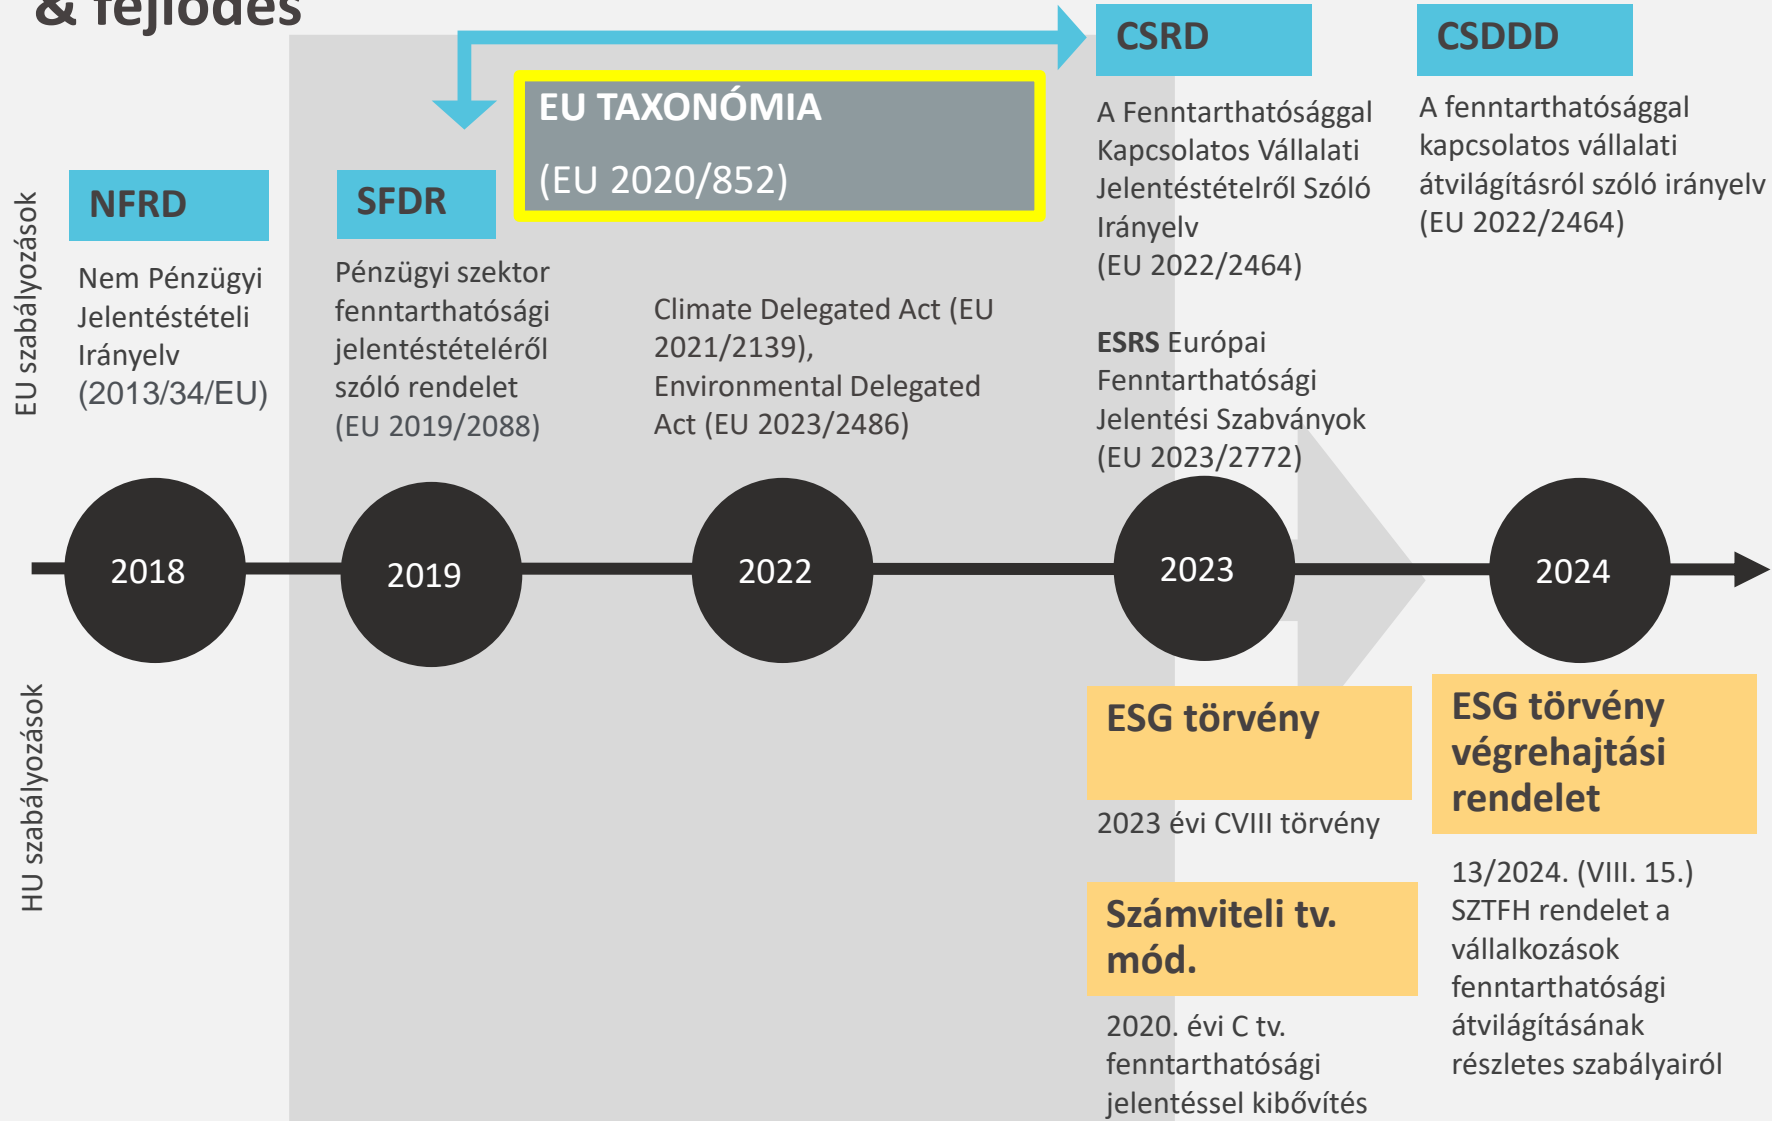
& fejlődés

CSRD

CSDDD

EU TAXONÓMIA

(EU 2020/852)

A Fenntarthatósággal Kapcsolatos Vállalati Jelentéstételről Szóló Irányelv (EU 2022/2464)

A fenntarthatósággal kapcsolatos vállalati átvilágításról szóló irányelv (EU 2022/2464)

EU szabályozások

NFRD

Nem Pénzügyi Jelentéstételi Irányelv (2013/34/EU)

SFDR

Pénzügyi szektor fenntarthatósági jelentéstételéről szóló rendelet (EU 2019/2088)

Climate Delegated Act (EU 2021/2139), Environmental Delegated Act (EU 2023/2486)

ESRS Európai Fenntarthatósági Jelentési Szabványok (EU 2023/2772)

2018

2019

2022

2023

2024

HU szabályozások

ESG törvény

2023 évi CVIII törvény

ESG törvény végrehajtási rendelet

13/2024. (VIII. 15.) SZTFH rendelet a vállalkozások fenntarthatósági átvilágításának részletes szabályairól

Számviteli tv. mód.

2020. évi C tv. fenntarthatósági jelentéssel kibővítés